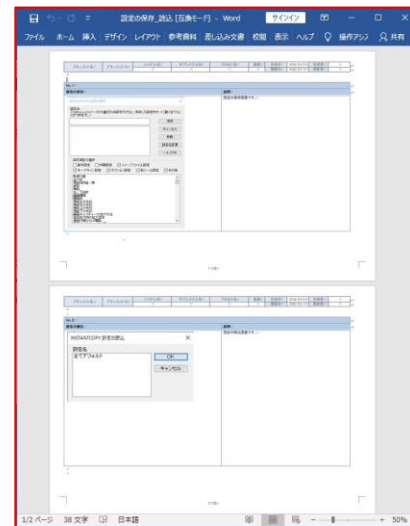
設定の保存_読込 [互換モード] - Word　サインイン

ファイル　ホーム　挿入　デザイン　レイアウト　参考資料　差し込み文書　校閲　表示　ヘルプ　操作アシス　共有

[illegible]

INSTANTCOPY 設定の読込

設定名

全てデフォルト

OK

キャンセル

1/2 ページ　38 文字　日本語　50%